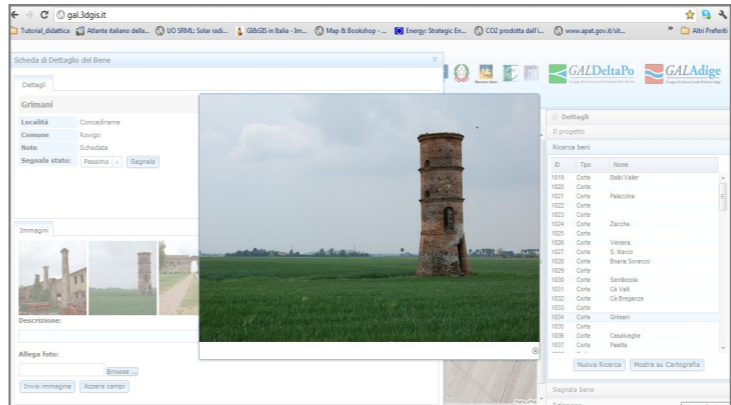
gal.3dgis.it

Tutorial_didattica Atlante italiano della... UO SRML: Solar radi... GIS&GIS in Italia - Im... Map & Bookshop - ... Energy: Strategic En... CO2 prodotta dall'i... www.apat.gov.it/sit... Altri Preferiti

Scheda di Dettaglio del Bene

Dettagli

Grimani

| | |
|---|---|
| Località | Concadirame |
| Comune | Rovigo |
| Note | Schedata |
| Segnala stato: | Pessimo Segnala |

Immagini

Descrizione:

Allega foto:

Browse ...

Invia immagine Azzera campi

GALDeltaPo GALAdige

Dettagli

Il progetto

Ricerca beni

| ID | Tipo | Nome |
|---|---|---|
| 1019 | Corte | Balbi Valier |
| 1020 | Corte | |
| 1021 | Corte | Palazzina |
| 1022 | Corte | |
| 1023 | Corte | |
| 1024 | Corte | Zacchè |
| 1025 | Corte | |
| 1026 | Corte | Veniera |
| 1027 | Corte | S. Marco |
| 1028 | Corte | Boaria Soranzo |
| 1029 | Corte | |
| 1030 | Corte | Semitecolo |
| 1031 | Corte | Cà Valli |
| 1032 | Corte | Cà Bregenze |
| 1033 | Corte | |
| 1034 | Corte | Grimani |
| 1035 | Corte | |
| 1036 | Corte | Casalveghe |
| 1037 | Corte | Pastta |

Nuova Ricerca Mostra su Cartografia

Segnala bene